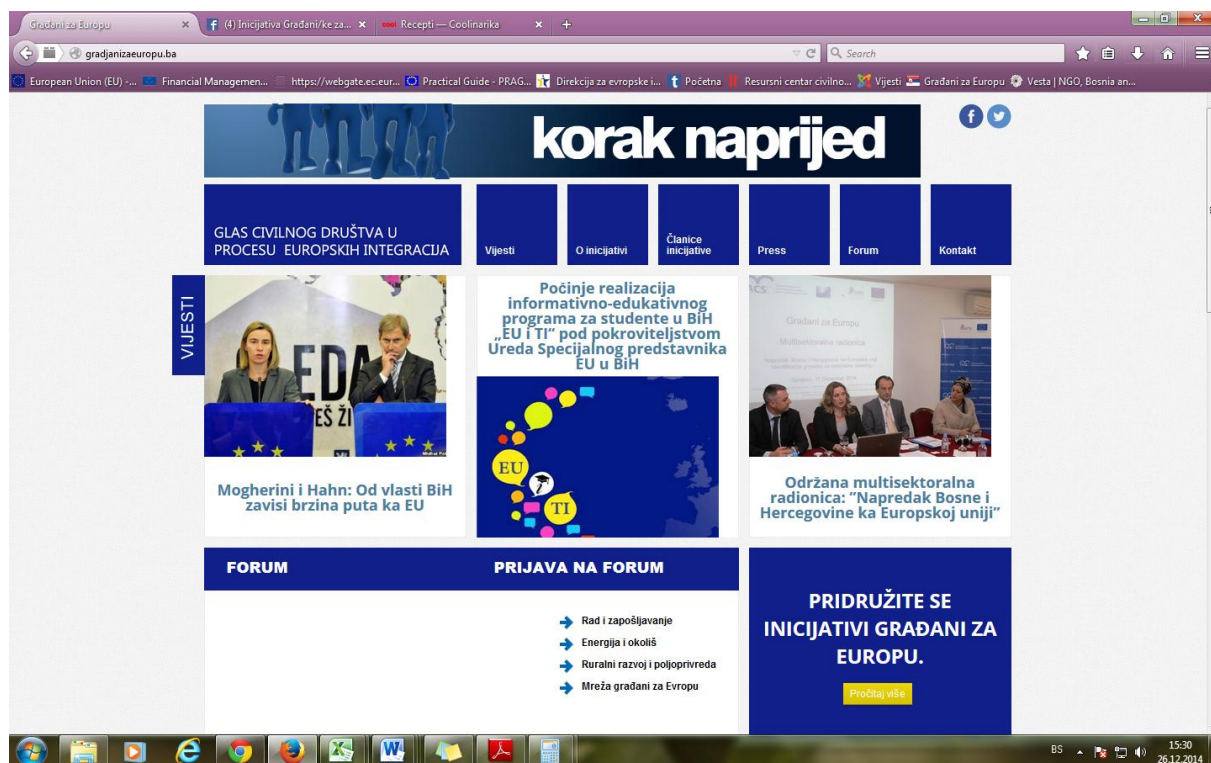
Građani za Europu
(4) Inicijativa Građani/ke za...
Recepti — Coolinarika
gradjanizaeuropu.ba
Search
European Union (EU) -... Financial Managemen... https://webgate.ec.eur... Practical Guide - PRAG... Direkcija za evropske i... Početna Resursni centar civilno... Vijesti Građani za Europu Vesta | NGO, Bosnia an...

korak naprijed

GLAS CIVILNOG DRUŠTVA U PROCESU EUROPSKIH INTEGRACIJA

Vijesti
O inicijativi
Članice inicijative
Press
Forum
Kontakt

VIJESTI

Mogherini i Hahn: Od vlasti BiH zavisi brzina puta ka EU

Počinje realizacija informativno-edukativnog programa za studente u BiH „EU i TI" pod pokroviteljstvom Ureda Specijalnog predstavnika EU u BiH

EU
TI

Održana multisektoralna radionica: "Napredak Bosne i Hercegovine ka Europskoj uniji"

FORUM

PRIJAVA NA FORUM

Rad i zapošljavanje
Energija i okoliš
Ruralni razvoj i poljoprivreda
Mreža građani za Evropu

PRIDRUŽITE SE INICIJATIVI GRAĐANI ZA EUROPU.

Pročitaj više

BS 15:30 26.12.2014